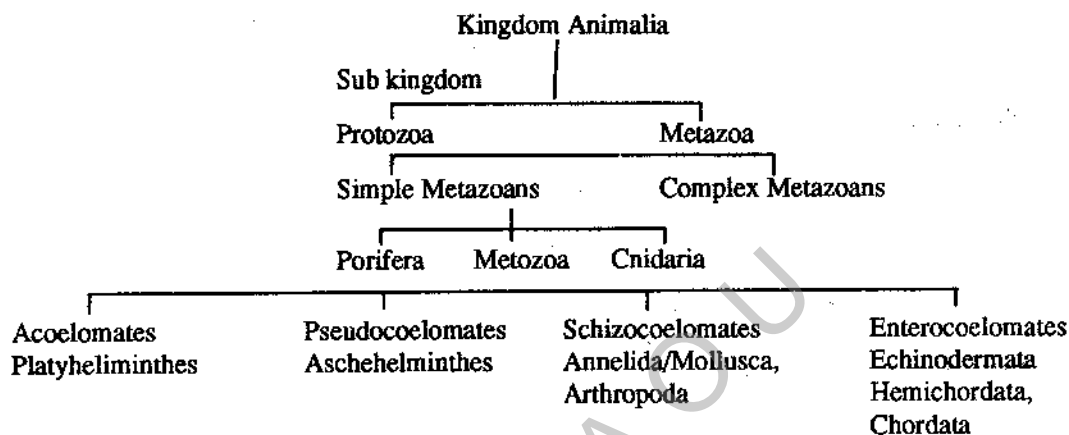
Kingdom Animalia

Sub kingdom

Protozoa

Metazoa

Simple Metazoans

Complex Metazoans

Porifera

Metozoa

Cnidaria

Acoelomates
Platyheliminthes

Pseudocoelomates
Aschehelminthes

Schizocoelomates
Annelida/Mollusca,
Arthropoda

Enterocoelomates
Echinodermata
Hemichordata,
Chordata